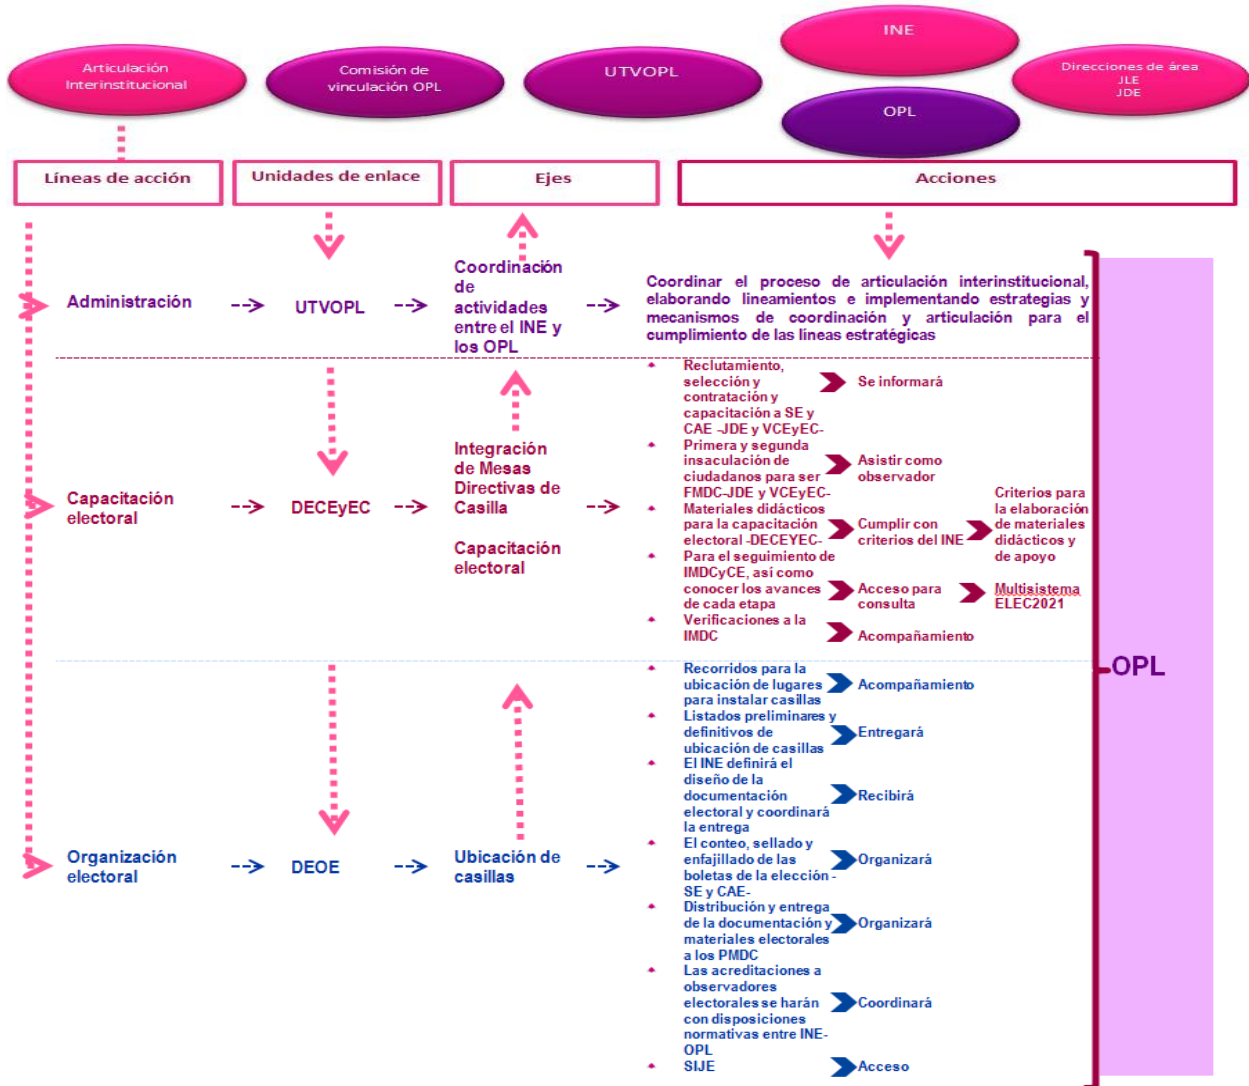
Articulación Interinstitucional

Comisión de vinculación OPL

UTVOPL

INE

OPL

Direcciones de área
JLE
JDE

Líneas de acción

Unidades de enlace

Ejes

Acciones

Administración --> UTVOPL --> Coordinación de actividades entre el INE y los OPL -->

Coordinar el proceso de articulación interinstitucional, elaborando lineamientos e implementando estrategias y mecanismos de coordinación y articulación para el cumplimiento de las líneas estratégicas

Capacitación electoral --> DECEyEC --> Integración de Mesas Directivas de Casilla

Capacitación electoral -->

- Reclutamiento, selección y contratación y capacitación a SE y CAE -JDE y VCEyEC- Se informará
- Primera y segunda insaculación de ciudadanos para ser FMDC-JDE y VCEyEC- Asistir como observador
- Materiales didácticos para la capacitación electoral -DECEYEC- Cumplir con criterios del INE Criterios para la elaboración de materiales didácticos y de apoyo
- Para el seguimiento de IMDCyCE, así como conocer los avances de cada etapa Acceso para consulta Multisistema ELEC2021
- Verificaciones a la IMDC Acompañamiento

OPL

Organización electoral --> DEOE --> Ubicación de casillas -->

- Recorridos para la ubicación de lugares para instalar casillas Acompañamiento
- Listados preliminares y definitivos de ubicación de casillas Entregará
- El INE definirá el diseño de la documentación electoral y coordinará la entrega Recibirá
- El conteo, sellado y enfajillado de las boletas de la elección -SE y CAE- Organizará
- Distribución y entrega de la documentación y materiales electorales a los PMDC Organizará
- Las acreditaciones a observadores electorales se harán con disposiciones normativas entre INE-OPL Coordinará
- SIJE Acceso